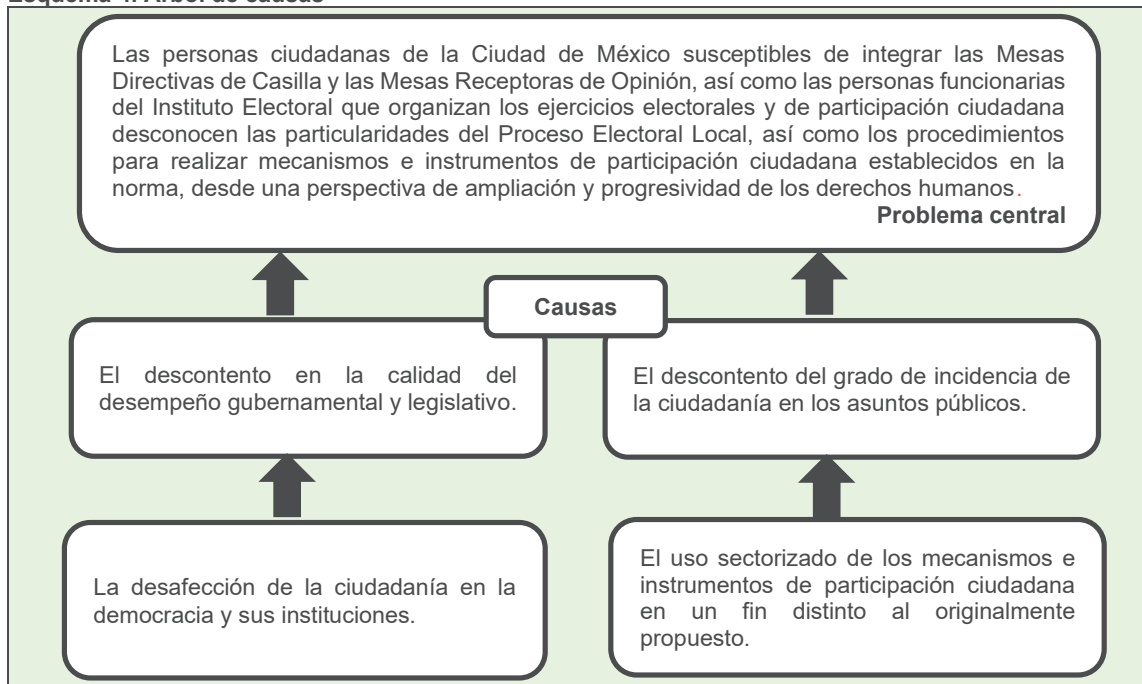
Esquema 1. Árbol de causas

Las personas ciudadanas de la Ciudad de México susceptibles de integrar las Mesas Directivas de Casilla y las Mesas Receptoras de Opinión, así como las personas funcionarias del Instituto Electoral que organizan los ejercicios electorales y de participación ciudadana desconocen las particularidades del Proceso Electoral Local, así como los procedimientos para realizar mecanismos e instrumentos de participación ciudadana establecidos en la norma, desde una perspectiva de ampliación y progresividad de los derechos humanos.

Problema central

Causas

El descontento en la calidad del desempeño gubernamental y legislativo.

El descontento del grado de incidencia de la ciudadanía en los asuntos públicos.

La desafección de la ciudadanía en la democracia y sus instituciones.

El uso sectorizado de los mecanismos e instrumentos de participación ciudadana en un fin distinto al originalmente propuesto.